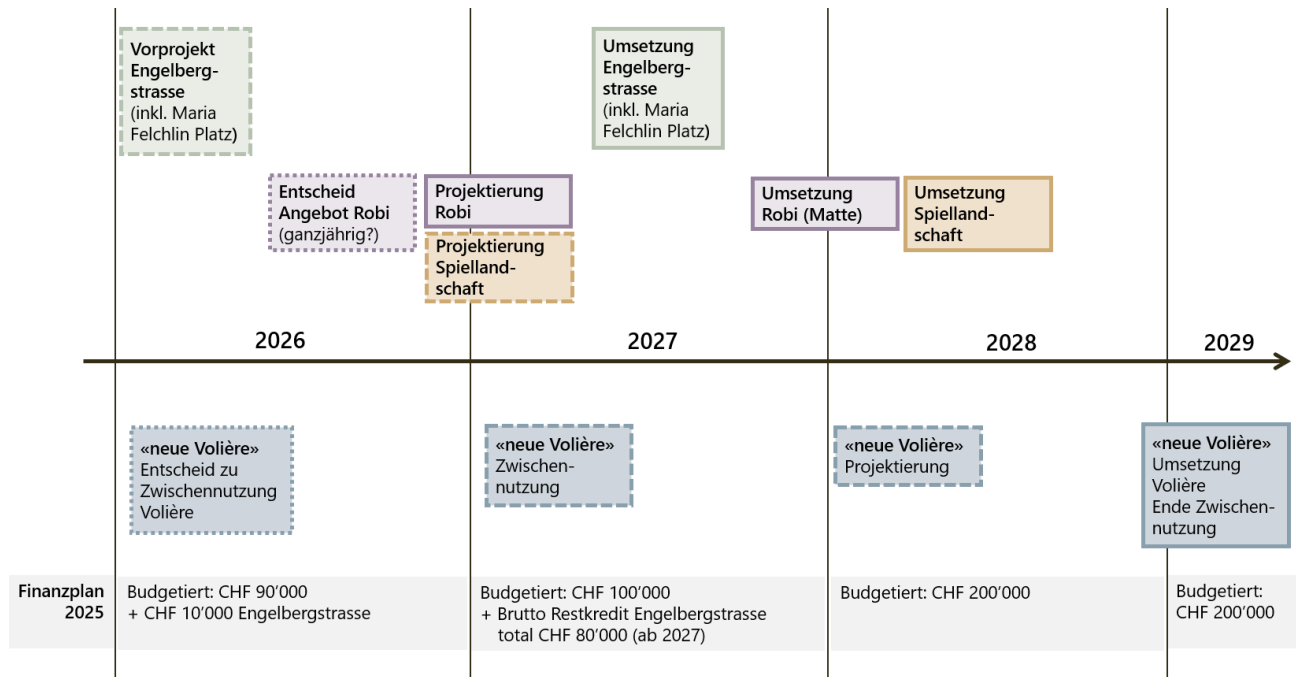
Vorprojekt Engelbergstrasse (inkl. Maria Felchlin Platz)

Umsetzung Engelbergstrasse (inkl. Maria Felchlin Platz)

Entscheid Angebot Robi (ganzjährig?)

Projektierung Robi

Projektierung Spiellandschaft

Umsetzung Robi (Matte)

Umsetzung Spiellandschaft

2026

2027

2028

2029

«neue Volière» Entscheid zu Zwischennutzung Volière

«neue Volière» Zwischennutzung

«neue Volière» Projektierung

«neue Volière» Umsetzung Volière Ende Zwischennutzung

| Finanzplan 2025 | Budgetiert: CHF 90'000 + CHF 10'000 Engelbergstrasse | Budgetiert: CHF 100'000 + Brutto Restkredit Engelbergstrasse total CHF 80'000 (ab 2027) | Budgetiert: CHF 200'000 | Budgetiert: CHF 200'000 |
|---|---|---|---|---|